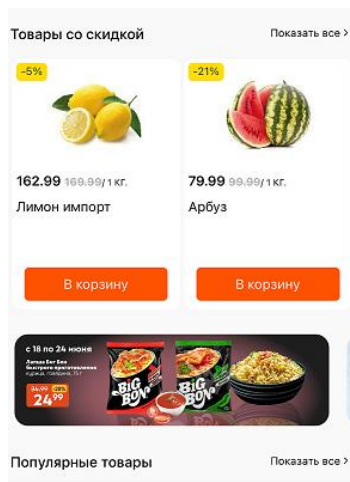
Товары со скидкой

Показать все >

-5%

162.99 169.99/1 кг.

Лимон импорт

В корзину

-21%

79.99 99.99/1 кг.

Арбуз

В корзину

с 18 по 24 июня

Лапша Бигбон быстрого приготовления курица, говядина, 75 г

34.99 -28%

24.99

BIG BON

BIG BON

Популярные товары

Показать все >